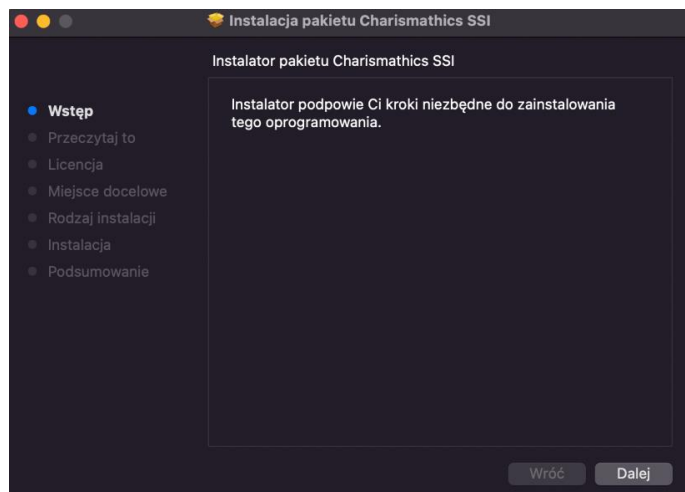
Instalacja pakietu Charismathics SSI

Instalator pakietu Charismathics SSI

Wstęp
Przeczytaj to
Licencja
Miejsce docelowe
Rodzaj instalacji
Instalacja
Podsumowanie

Instalator podpowie Ci kroki niezbędne do zainstalowania tego oprogramowania.

Wróć
Dalej